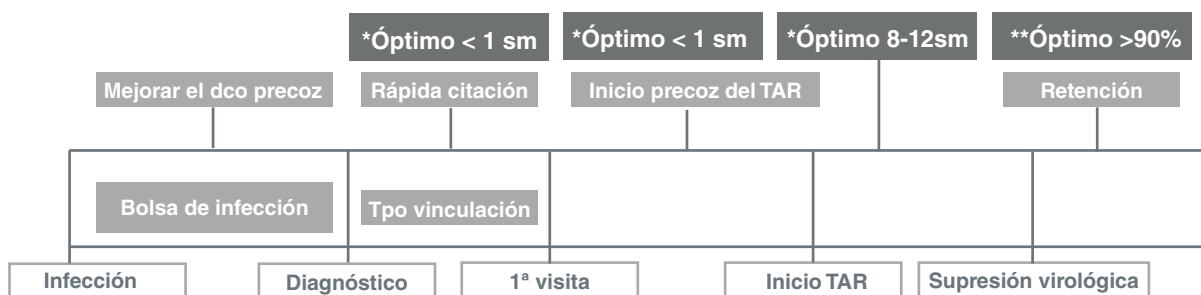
*Óptimo < 1 sm

*Óptimo < 1 sm

*Óptimo 8-12sm

**Óptimo >90%

Mejorar el dco precoz

Rápida citación

Inicio precoz del TAR

Retención

Bolsa de infección

Tpo vinculación

Infección

Diagnóstico

1ª visita

Inicio TAR

Supresión virológica